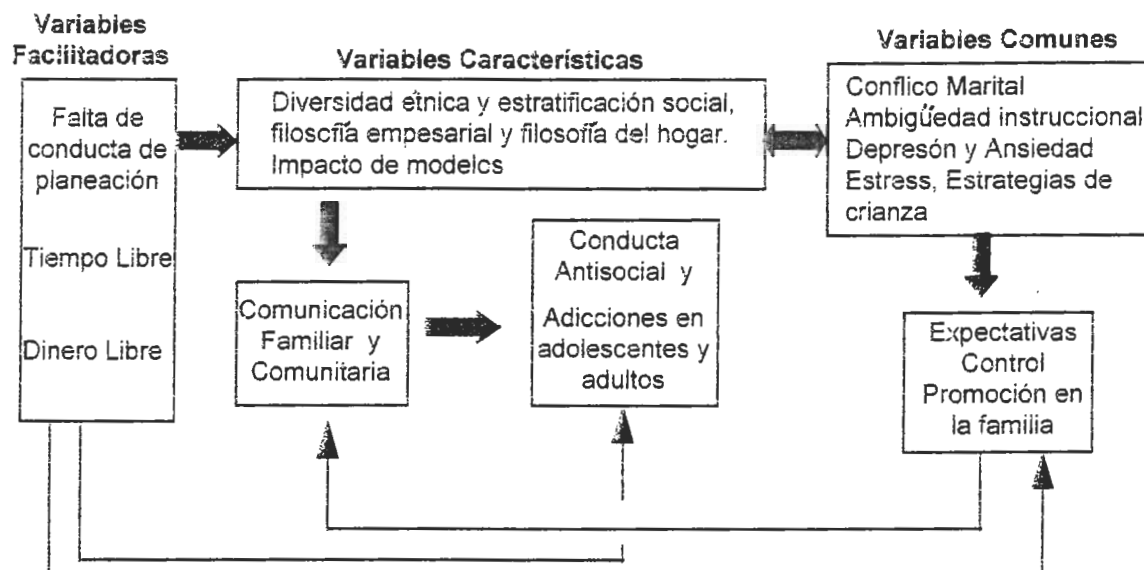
Variables Facilitadoras

Falta de conducta de planeación

Tiempo Libre

Dinero Libre

Variables Características

Diversidad étnica y estratificación social, filosofía empesarial y filosofía del hogar. Impacto de modelos

Comunicación Familiar y Comunitaria

Conducta Antisocial y Adicciones en adolescentes y adultos

Variables Comunes

Conflico Marital
Ambigüedad instruccional
Depresón y Ansiedad
Estress, Estrategias de crianza

Expectativas
Control
Promoción en la familia